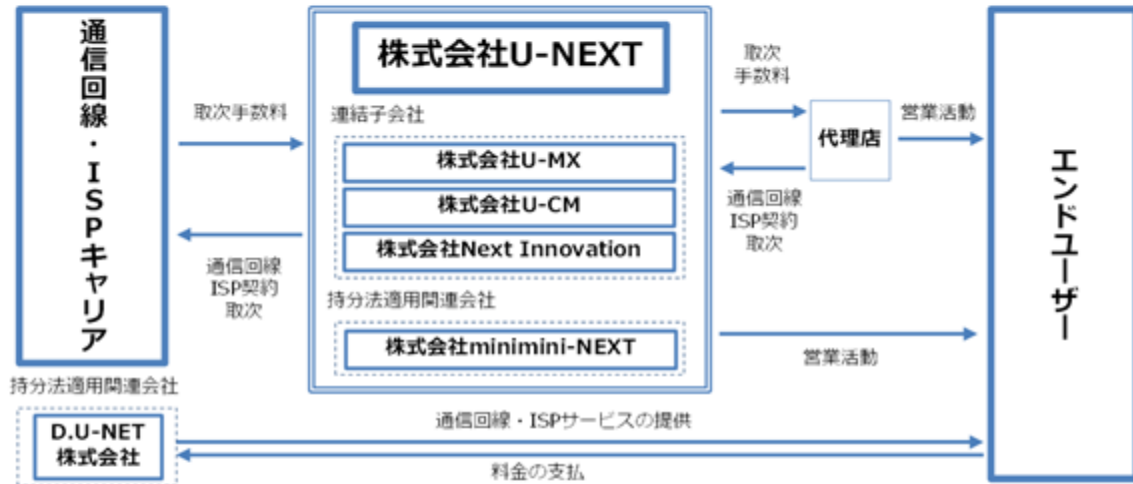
通信回線・ISPキャリア

取次手数料

通信回線
ISP契約
取次

株式会社U-NEXT

連結子会社

株式会社U-MX

株式会社U-CM

株式会社Next Innovation

持分法適用関連会社

株式会社minimini-NEXT

取次
手数料

代理店

営業活動

通信回線
ISP契約
取次

営業活動

エンドユーザー

持分法適用関連会社

D.U-NET
株式会社

通信回線・ISPサービスの提供

料金の支払